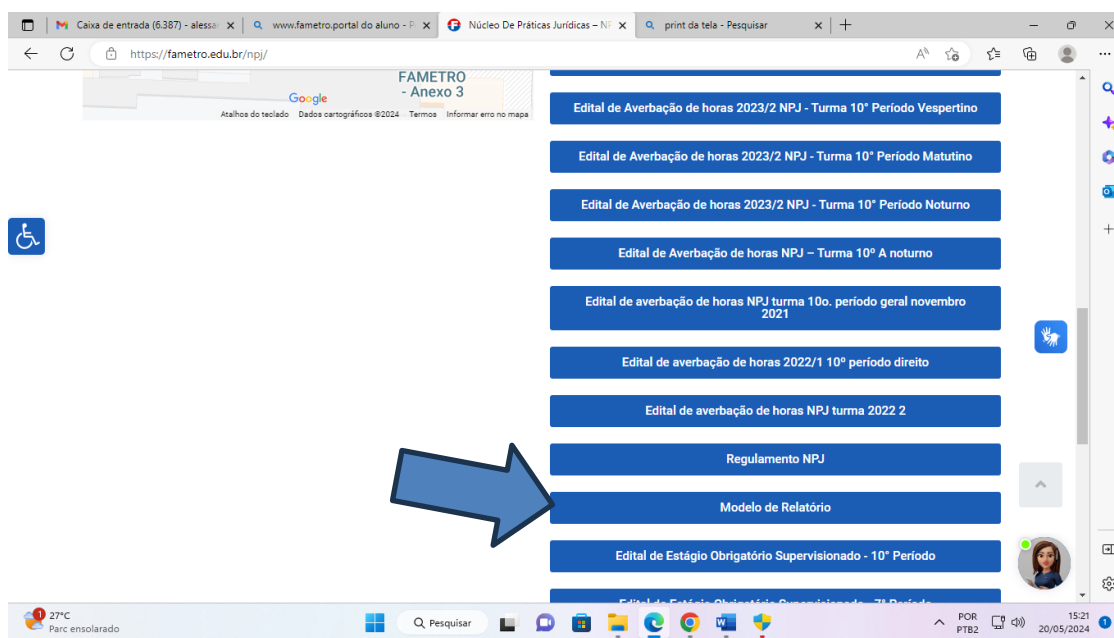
Caixa de entrada (6.387) - alessa
www.fametro.portal do aluno - P
Núcleo De Práticas Jurídicas – NP
print da tela - Pesquisar

https://fametro.edu.br/npj/

FAMETRO
- Anexo 3
Google
Atalhos do teclado Dados cartográficos ©2024 Termos Informar erro no mapa

Edital de Averbação de horas 2023/2 NPJ - Turma 10° Período Vespertino

Edital de Averbação de horas 2023/2 NPJ - Turma 10° Período Matutino

Edital de Averbação de horas 2023/2 NPJ - Turma 10° Período Noturno

Edital de Averbação de horas NPJ – Turma 10º A noturno

Edital de averbação de horas NPJ turma 10o. período geral novembro 2021

Edital de averbação de horas 2022/1 10º período direito

Edital de averbação de horas NPJ turma 2022 2

Regulamento NPJ

Modelo de Relatório

Edital de Estágio Obrigatório Supervisionado - 10° Período

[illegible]

27°C
Parc ensolarado
Pesquisar
POR
PTB2
15:21
20/05/2024